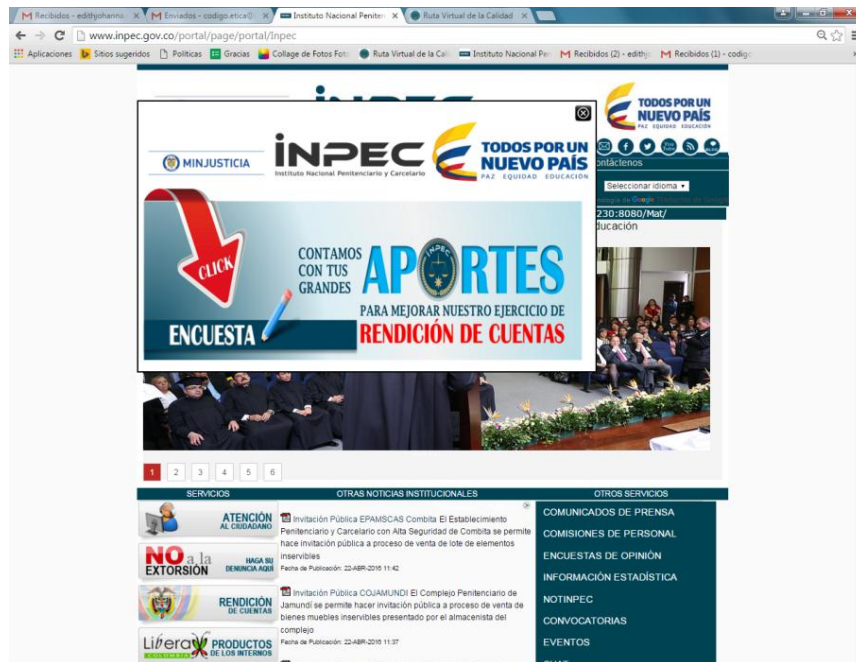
M Recibidos - edithjohanna × | M Enviados - codigo.etica × | Instituto Nacional Peniten × | Ruta Virtual de la Calidad ×

www.inpec.gov.co/portal/page/portal/Inpec

Aplicaciones | Sitios sugeridos | Politicas | Gracias | Collage de Fotos Foto | Ruta Virtual de la Cali | Instituto Nacional Pen | M Recibidos (2) - edithjo | M Recibidos (1) - codigo

TODOS POR UN NUEVO PAÍS
PAZ EQUIDAD EDUCACIÓN

ontáctenos

Seleccionar idioma

230:8080/Mat/

ducación

MINJUSTICIA

INPEC
Instituto Nacional Penitenciario y Carcelario

TODOS POR UN NUEVO PAÍS
PAZ EQUIDAD EDUCACIÓN

CLICK

ENCUESTA

CONTAMOS CON TUS GRANDES APORTES

INPEC

PARA MEJORAR NUESTRO EJERCICIO DE RENDICIÓN DE CUENTAS

1 2 3 4 5 6

SERVICIOS | OTRAS NOTICIAS INSTITUCIONALES | OTROS SERVICIOS

ATENCIÓN AL CIUDADANO

NO a la EXTORSIÓN
HAGA SU DENUNCIA AQUÍ

RENDICIÓN DE CUENTAS

Libera PRODUCTOS DE LOS INTERNOS

Invitación Pública EPAMSCAS Combita El Establecimiento Penitenciario y Carcelario con Alta Seguridad de Combita se permite hace invitación pública a proceso de venta de lote de elementos inservibles
Fecha de Publicación: 22-ABR-2016 11:42

Invitación Pública COJAMUNDI El Complejo Penitenciario de Jamundí se permite hacer invitación pública a proceso de venta de bienes muebles inservibles presentado por el almacenista del complejo
Fecha de Publicación: 22-ABR-2016 11:37

COMUNICADOS DE PRENSA
COMISIONES DE PERSONAL
ENCUESTAS DE OPINIÓN
INFORMACIÓN ESTADÍSTICA
NOTINPEC
CONVOCATORIAS
EVENTOS